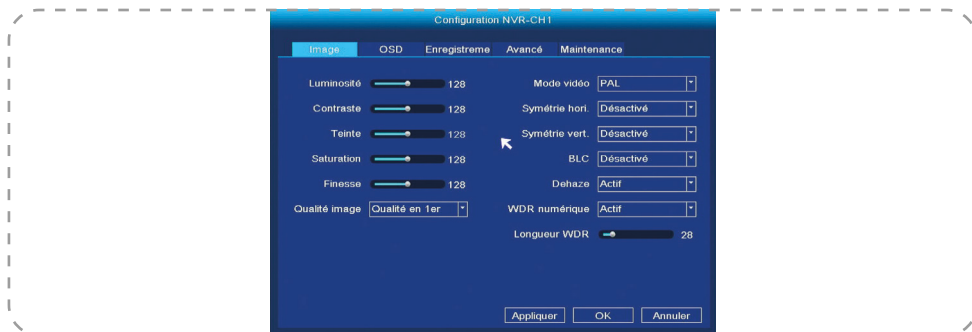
Configuration NVR-CH1

Image OSD Enregistreme Avancé Maintenance

Luminosité 128
Contraste 128
Teinte 128
Saturation 128
Finesse 128
Qualité image Qualité en 1er

Mode vidéo PAL
Symétrie hori. Désactivé
Symétrie vert. Désactivé
BLC Désactivé
Dehaze Actif
WDR numérique Actif
Longueur WDR 28

Appliquer OK Annuler